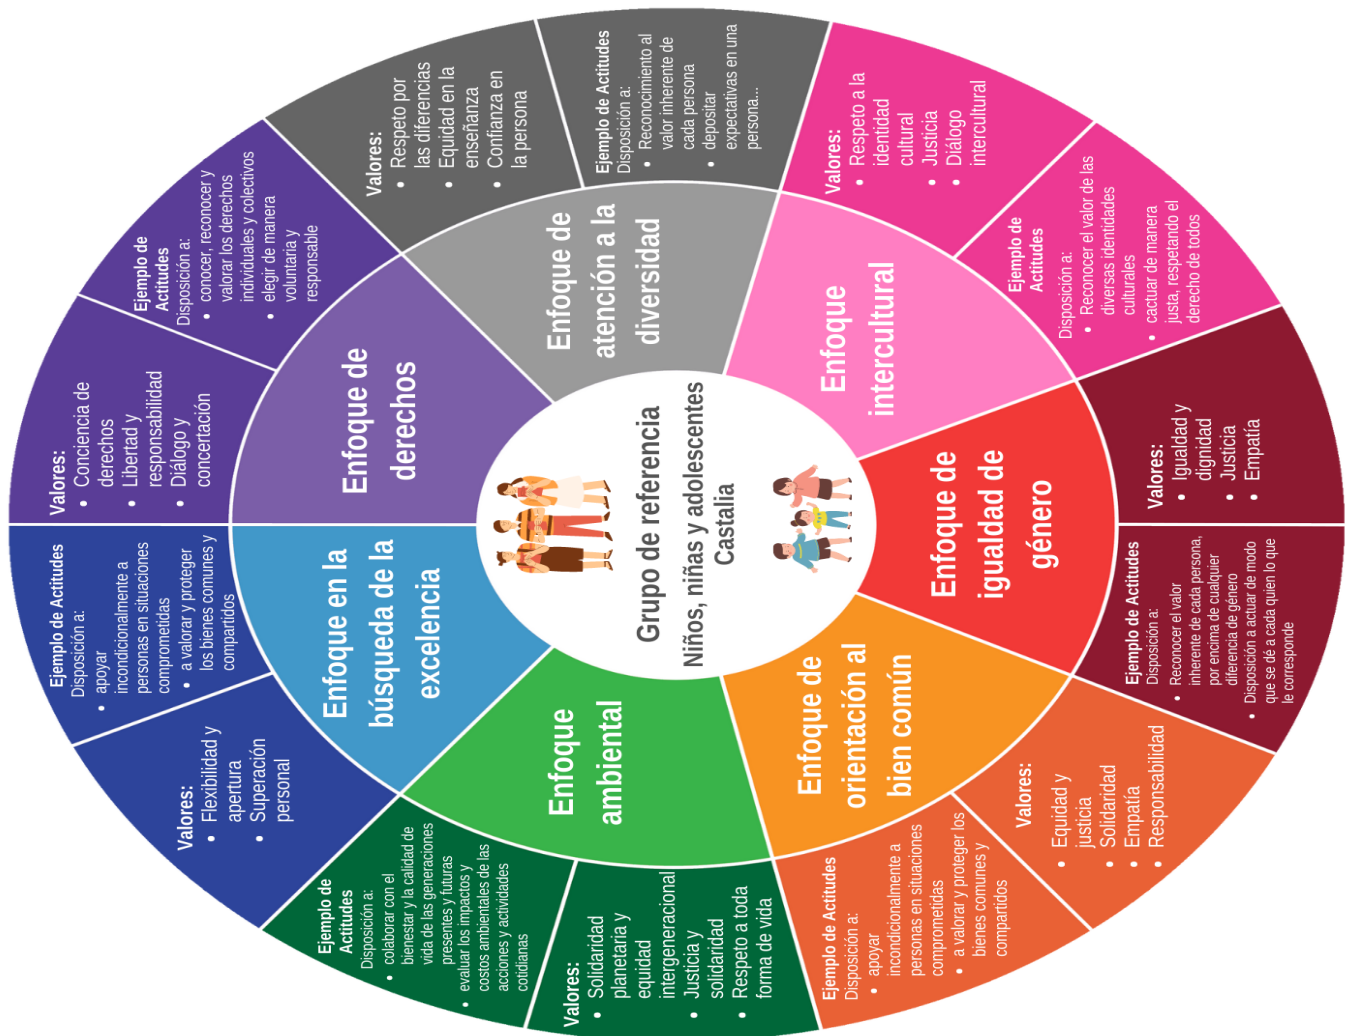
Grupo de referencia
Niños, niñas y adolescentes
Castalia

Enfoque de atención a la diversidad

Valores:
• Respeto por las diferencias
• Equidad en la enseñanza
• Confianza en la persona

Ejemplo de Actitudes
Disposición a:
• Reconocimiento al valor inherente de cada persona
• depositar expectativas en una persona...

Enfoque intercultural

Valores:
• Respeto a la identidad cultural
• Justicia
• Diálogo intercultural

Ejemplo de Actitudes
Disposición a:
• Reconocer el valor de las diversas identidades culturales
• cactuar de manera justa, respetando el derecho de todos

Enfoque de igualdad de género

Valores:
• Igualdad y dignidad
• Justicia
• Empatía

Ejemplo de Actitudes
Disposición a:
• Reconocer el valor inherente de cada persona, por encima de cualquier diferencia de género
• Disposición a actuar de modo que se dé a cada quien lo que le corresponde

Enfoque de orientación al bien común

Valores:
• Equidad y justicia
• Solidaridad
• Empatía
• Responsabilidad

Ejemplo de Actitudes
Disposición a:
• apoyar incondicionalmente a personas en situaciones comprometidas
• a valorar y proteger los bienes comunes y compartidos

Enfoque ambiental

Valores:
• Solidaridad planetaria y equidad intergeneracional
• Justicia y solidaridad
• Respeto a toda forma de vida

Ejemplo de Actitudes
Disposición a:
• colaborar con el bienestar y la calidad de vida de las generaciones presentes y futuras
• evaluar los impactos y costos ambientales de las acciones y actividades cotidianas

Enfoque en la búsqueda de la excelencia

Valores:
• Flexibilidad y apertura
• Superación personal

Ejemplo de Actitudes
Disposición a:
• apoyar incondicionalmente a personas en situaciones comprometidas
• a valorar y proteger los bienes comunes y compartidos

Enfoque de derechos

Valores:
• Conciencia de derechos
• Libertad y responsabilidad
• Diálogo y concertación

Ejemplo de Actitudes
Disposición a:
• conocer, reconocer y valorar los derechos individuales y colectivos
• elegir de manera voluntaria y responsable